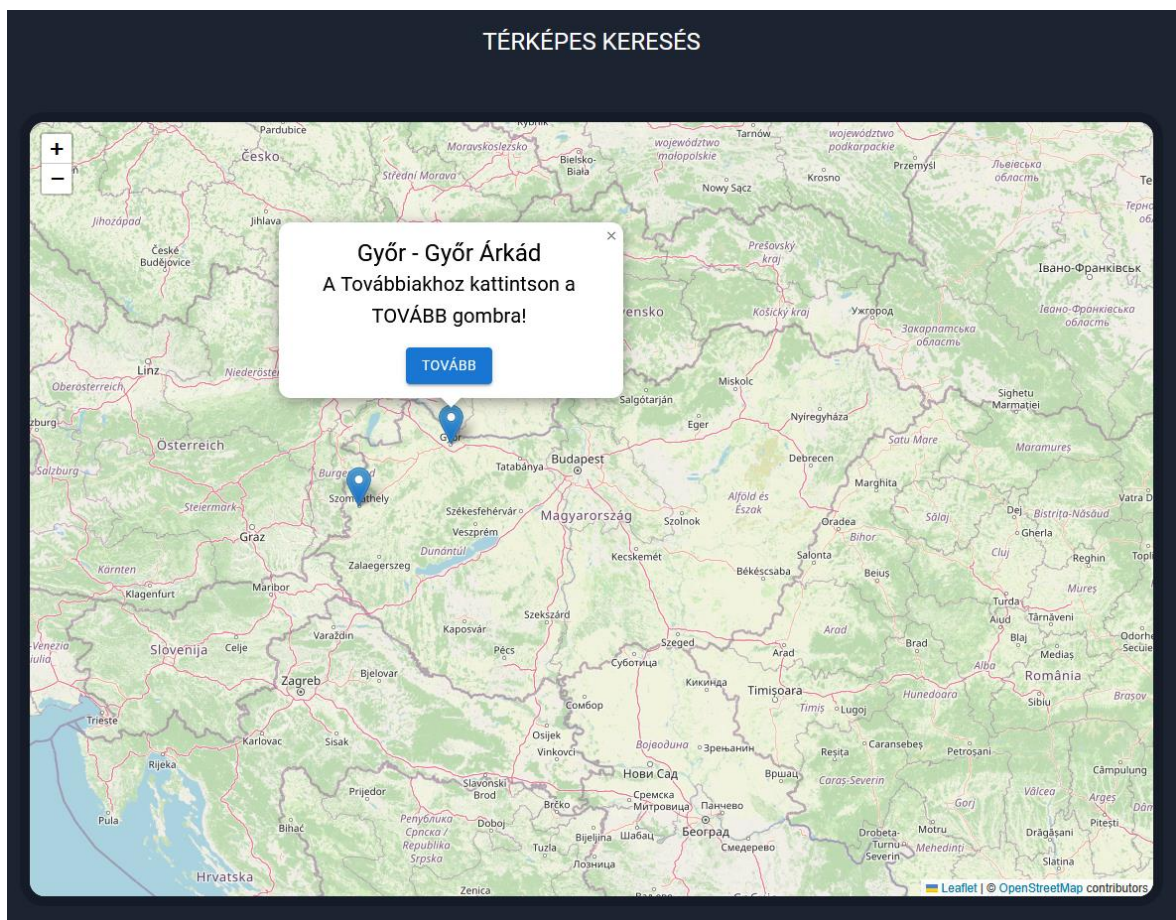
TÉRKÉPES KERESÉS

+
−

Győr - Győr Árkád
A Továbbiakhoz kattintson a TOVÁBB gombra!
TOVÁBB
×

Pardubice
Česko
Moravskoslezsko
Střední Morava
Bielsko-Biała
województwo małopolskie
Tarnów
województwo podkarpackie
Przemyśl
Львівська область
Nowy Sącz
Krosno
Jihozápad
Jihlava
České Budějovice
Prešovský kraj
Івано-Франківськ
Івано-Франківська область
venskо
Košický kraj
Ужгород
Закарпатська область
Linz
Oberösterreich
Niederöster
Miskolc
Salgótarján
Sighetu Marmației
Nyíregyháza
Eger
Österreich
Győr
Budapest
Tatabánya
Satu Mare
Maramureș
Debrecen
Salzburg
Szombathely
Burgenland
Székesfehérvár
Magyarország
Alföld és Észak
Margita
Steiermark
Veszprém
Szolnok
Oradea
Sălaj
Dej
Bistrița-Năsăud
Graz
Dunántúl
Bihor
Gherla
Cluj
Kärnten
Zalaegerszeg
Kecskemét
Salonta
Reghin
Békéscsaba
Beiuș
Klagenfurt
Maribor
Mureș
Turda
Szekszárd
Aiud
Târnăveni
Varaždin
Arad
Brad
Blaj
Slovenija
Celje
Kaposvár
Pécs
Szeged
Mediaș
Суботица
Arad
Alba
România
Zagreb
Bjelovar
Kikinda
Timișoara
Hunedoara
Sibiu
Brașov
Trieste
Сомбор
Timiș
Lugoj
Osijek
Karlovac
Sisak
Vinkovci
Војводина
Зрењанин
Caransebeș
Reșita
Petroșani
Rijeka
Нови Сад
Вршац
Caraș-Severin
Câmpulung
Prijedor
Slavonski Brod
Сремска Митровица
Панчево
Gorj
Vâlcea
Argeș
Pula
Bihać
Brčko
Београд
Република Српска / Republika Srpska
Doboj
Bijeljina
Шабац
Смедерево
Drobeta-Turnu Severin
Motru
Mehedinți
Drăgășani
Pitești
Tuzla
Лозница
Slatina
Hrvatska
Zenica
Leaflet | © OpenStreetMap contributors